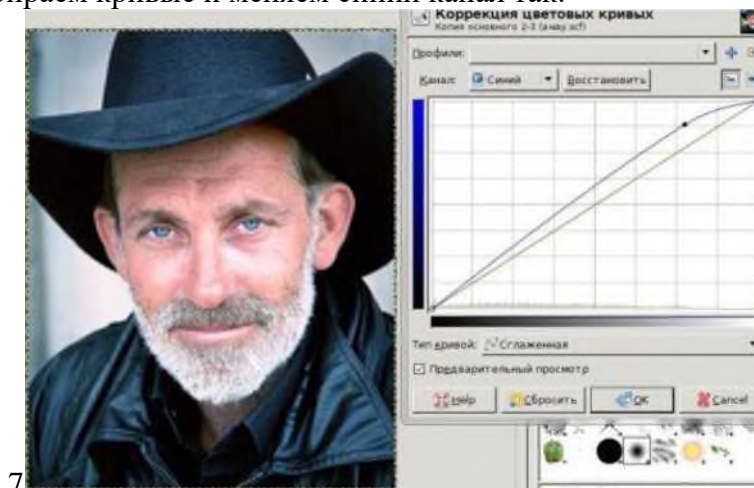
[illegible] кривые и меняем синий канал так:

Коррекция цветовых кривых
Копия основного 2-3 ([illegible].xcf)

Профили:

Канал: Синий Восстановить

Тип кривой: Сглаженная

Предварительный просмотр

Help Сбросить OK Cancel

7